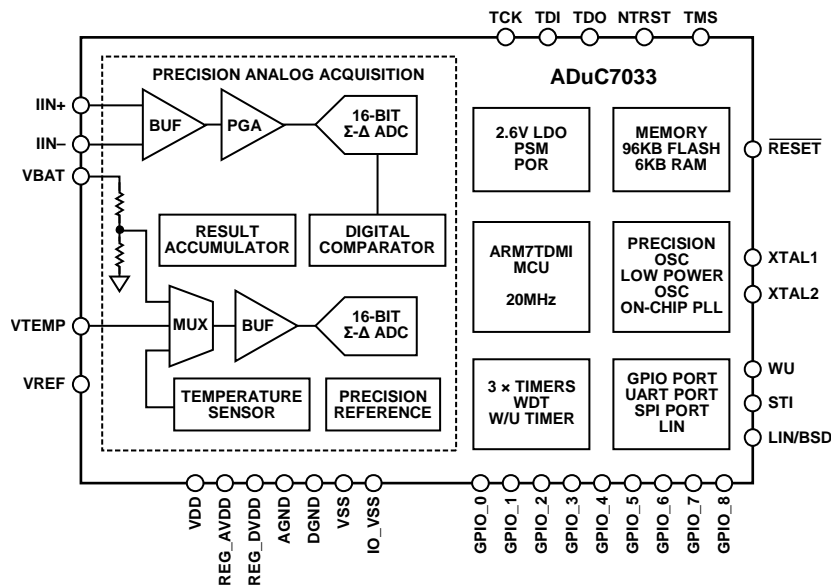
TCK TDI TDO NTRST TMS

ADuC7033

PRECISION ANALOG ACQUISITION

IIN+

IIN–

VBAT

BUF

PGA

16-BIT Σ-Δ ADC

RESULT ACCUMULATOR

DIGITAL COMPARATOR

VTEMP

MUX

BUF

16-BIT Σ-Δ ADC

VREF

TEMPERATURE SENSOR

PRECISION REFERENCE

2.6V LDO PSM POR

MEMORY 96KB FLASH 6KB RAM

$\overline{\text{RESET}}$

ARM7TDMI MCU

20MHz

PRECISION OSC LOW POWER OSC ON-CHIP PLL

XTAL1

XTAL2

3 × TIMERS WDT W/U TIMER

GPIO PORT UART PORT SPI PORT LIN

WU

STI

LIN/BSD

VDD REG_AVDD REG_DVDD AGND DGND VSS IO_VSS

GPIO_0 GPIO_1 GPIO_2 GPIO_3 GPIO_4 GPIO_5 GPIO_6 GPIO_7 GPIO_8